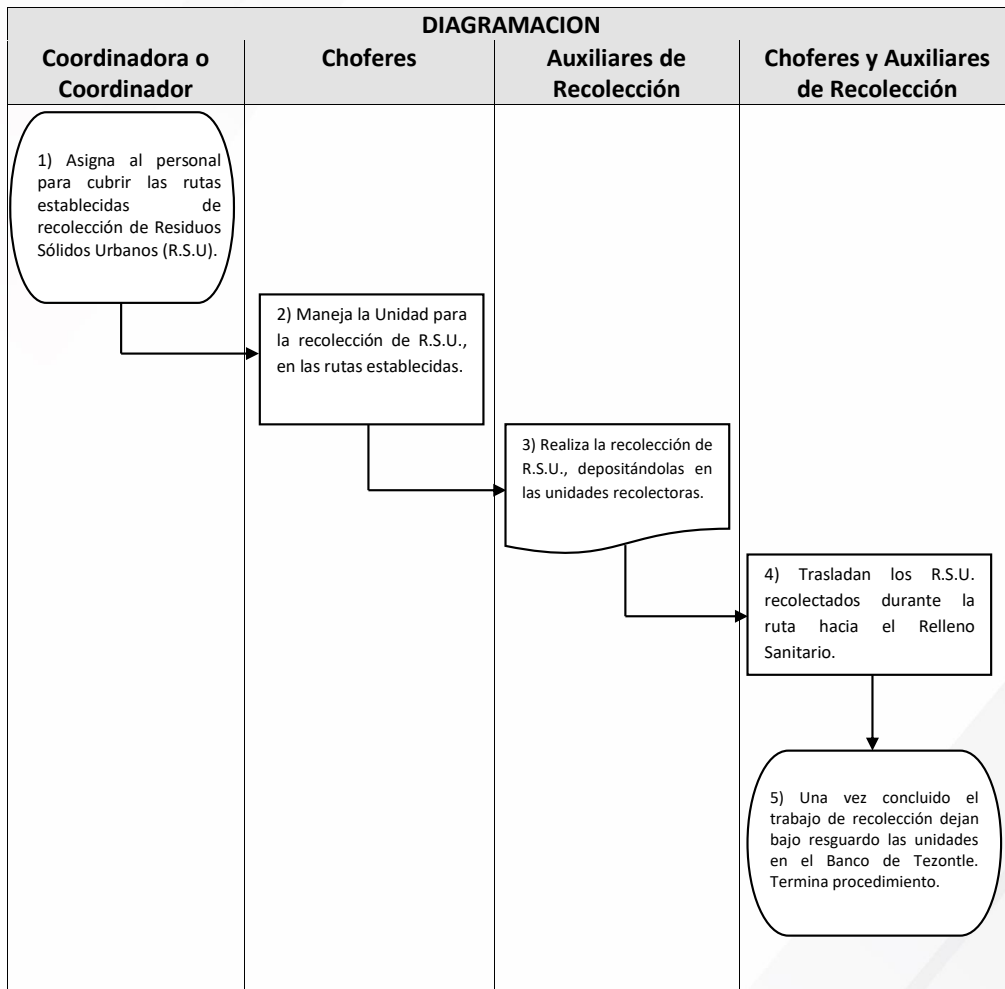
DIAGRAMACION

| Coordinadora o Coordinador | Choferes | Auxiliares de Recolección | Choferes y Auxiliares de Recolección |
|---|---|---|---|

1) Asigna al personal para cubrir las rutas establecidas de recolección de Residuos Sólidos Urbanos (R.S.U).

2) Maneja la Unidad para la recolección de R.S.U., en las rutas establecidas.

3) Realiza la recolección de R.S.U., depositándolas en las unidades recolectoras.

4) Trasladan los R.S.U. recolectados durante la ruta hacia el Relleno Sanitario.

5) Una vez concluido el trabajo de recolección dejan bajo resguardo las unidades en el Banco de Tezontle. Termina procedimiento.